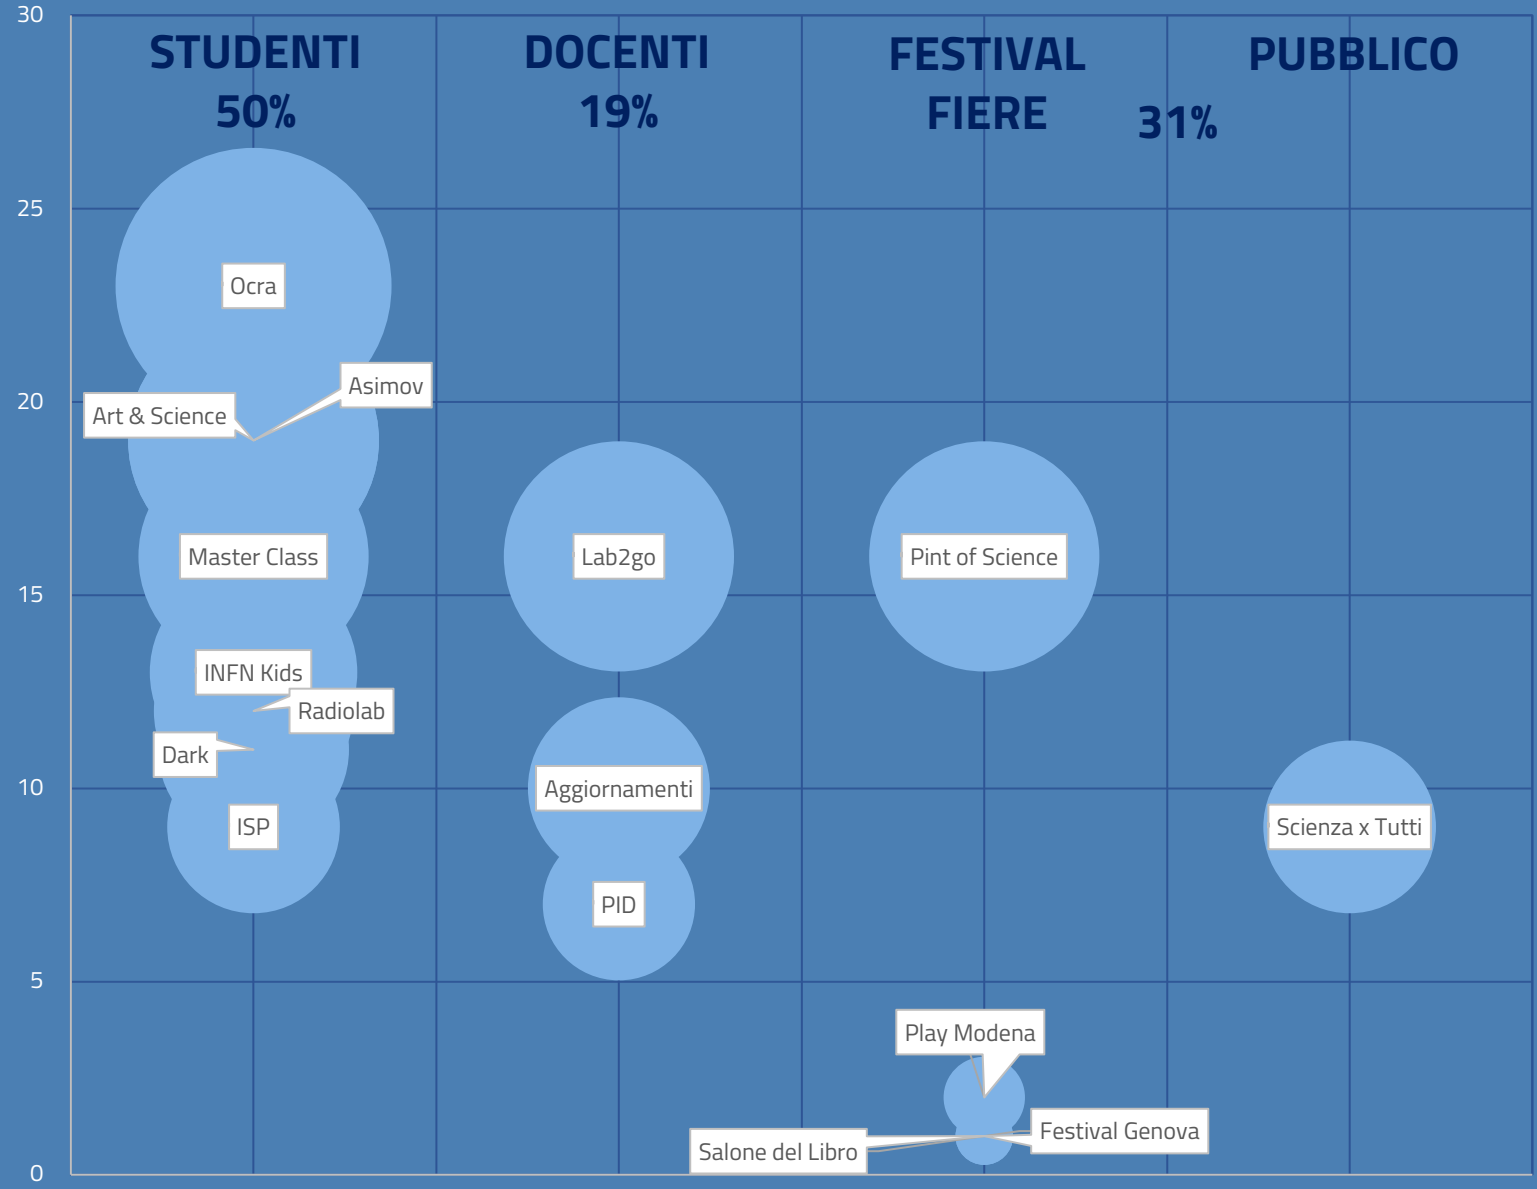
30

25

20

15

10

5

0

STUDENTI 50%

DOCENTI 19%

FESTIVAL FIERE

31%

PUBBLICO

Ocra

Asimov

Art & Science

Master Class

INFN Kids

Radiolab

Dark

ISP

Lab2go

Aggiornamenti

PID

Pint of Science

Play Modena

Festival Genova

Salone del Libro

Scienza x Tutti